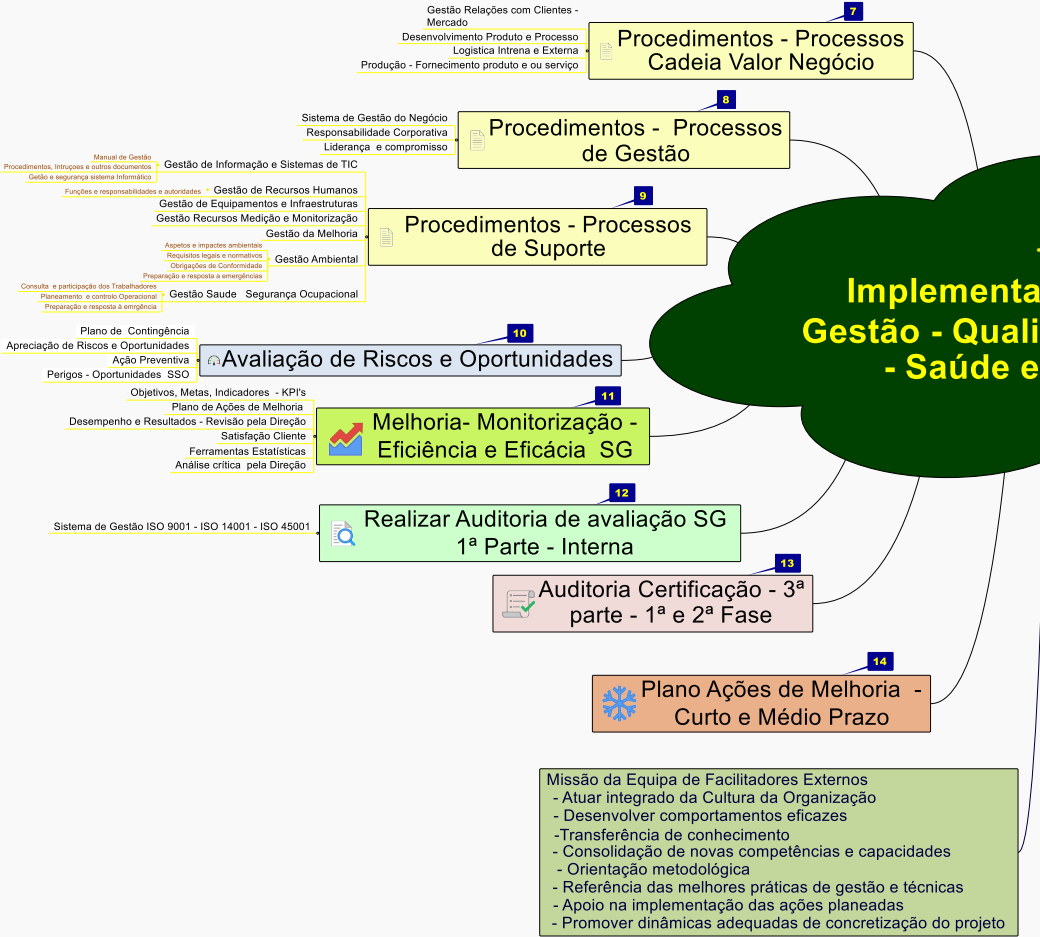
Gestão Relações com Clientes - Mercado
Desenvolvimento Produto e Processo
Logistica Intrena e Externa
Produção - Fornecimento produto e ou serviço

7
Procedimentos - Processos Cadeia Valor Negócio

Sistema de Gestão do Negócio
Responsabilidade Corporativa
Liderança e compromisso

8
Procedimentos - Processos de Gestão

Manual de Gestão
Procedimentos, Intruçoes e outros documentos
Getão e segurança sistema Informático
Gestão de Informação e Sistemas de TIC
Funções e responsabilidades e autoridades
Gestão de Recursos Humanos
Gestão de Equipamentos e Infraestruturas
Gestão Recursos Medição e Monitorização
Gestão da Melhoria
Aspetos e impactes ambientais
Requisitos legais e normativos
Obrigações de Conformidade
Preparação e resposta a emergências
Gestão Ambiental
Consulta e participação dos Trabalhadores
Planeamento e controlo Operacional
Preparação e resposta à emrgência
Gestão Saude Segurança Ocupacional

9
Procedimentos - Processos de Suporte

Plano de Contingência
Apreciação de Riscos e Oportunidades
Ação Preventiva
Perigos - Oportunidades SSO

10
Avaliação de Riscos e Oportunidades

Objetivos, Metas, Indicadores - KPI's
Plano de Ações de Melhoria
Desempenho e Resultados - Revisão pela Direção
Satisfação Cliente
Ferramentas Estatísticas
Análise crítica pela Direção

11
Melhoria- Monitorização - Eficiência e Eficácia SG

Sistema de Gestão ISO 9001 - ISO 14001 - ISO 45001

12
Realizar Auditoria de avaliação SG 1ª Parte - Interna

13
Auditoria Certificação - 3ª parte - 1ª e 2ª Fase

14
Plano Ações de Melhoria - Curto e Médio Prazo

Implementa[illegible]
Gestão - Quali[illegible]
- Saúde e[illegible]

Missão da Equipa de Facilitadores Externos
- Atuar integrado da Cultura da Organização
- Desenvolver comportamentos eficazes
-Transferência de conhecimento
- Consolidação de novas competências e capacidades
- Orientação metodológica
- Referência das melhores práticas de gestão e técnicas
- Apoio na implementação das ações planeadas
- Promover dinâmicas adequadas de concretização do projeto